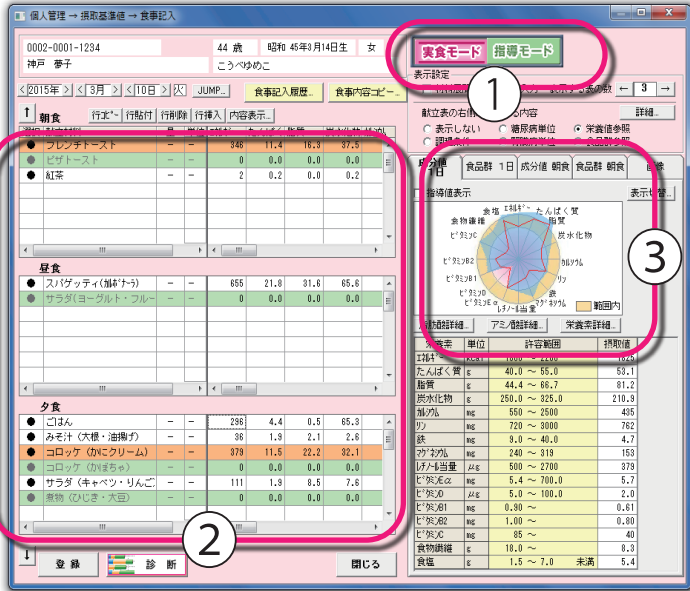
個人管理 → 摂取基準値 → 食事記入

0002-0001-1234
神戸 夢子
44 歳 昭和 45年3月14日生 女
こうべゆめこ

実食モード 指導モード
①
表示設定
表の数 ← 3 →
献立表の右側 内容
詳細
○ 表示しない ○ 糖尿病単位 ⦿ 栄養価参照

2015年 3月 10日 火 JUMP
食事記入履歴 食事内容コピー

朝食
行ｺﾋﾟｰ 行貼付 行削除 行挿入 内容表示

| | | | | | | |
|---|---|---|---|---|---|---|
| ● | フレンチトースト | − | − | 346 | 11.4 | 16.3 | 37.5 |
| ● | ピザトースト | − | − | 0 | 0.0 | 0.0 | 0.0 |
| ● | 紅茶 | − | − | 2 | 0.2 | 0.0 | 0.2 |

昼食

| | | | | | | | |
|---|---|---|---|---|---|---|---|
| ● | スパゲッティ(ｶﾙﾎﾞﾅｰﾗ) | − | − | 655 | 21.8 | 31.6 | 65.6 |
| ● | サラダ(ヨーグルト・フルー | − | − | 0 | 0.0 | 0.0 | 0.0 |

夕食

| | | | | | | | |
|---|---|---|---|---|---|---|---|
| ● | ごはん | − | − | 296 | 4.4 | 0.5 | 65.3 |
| ● | みそ汁 (大根・油揚げ) | − | − | 36 | 1.9 | 2.1 | 2.6 |
| ● | コロッケ (かにクリーム) | − | − | 379 | 11.5 | 22.2 | 32.1 |
| ● | コロッケ (かぼちゃ) | − | − | 0 | 0.0 | 0.0 | 0.0 |
| ● | サラダ (キャベツ・りんご | − | − | 111 | 1.9 | 8.5 | 7.6 |
| ● | 煮物 (ひじき・大豆) | − | − | 0 | 0.0 | 0.0 | 0.0 |

②

登 録 診 断 閉じる

成分値 1日 食品群 1日 成分値 朝食 食品群 朝食 昼食
指導値表示 表示切替
ｴﾈﾙｷﾞｰ たんぱく質 脂質 炭水化物 ｶﾙｼｳﾑ リン 鉄 ﾏｸﾞﾈｼｳﾑ ﾚﾁﾉｰﾙ当量 ﾋﾞﾀﾐﾝD ﾋﾞﾀﾐﾝE ﾋﾞﾀﾐﾝB1 ﾋﾞﾀﾐﾝB2 ﾋﾞﾀﾐﾝC 食物繊維 食塩
範囲内
③
脂肪酸詳細 アミノ酸詳細 栄養素詳細

| 栄養素 | 単位 | 許容範囲 | 摂取値 |
|---|---|---|---|
| ｴﾈﾙｷﾞｰ | kcal | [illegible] | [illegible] |
| たんぱく質 | g | 40.0 〜 55.0 | 53.1 |
| 脂質 | g | 44.4 〜 66.7 | 81.2 |
| 炭水化物 | g | 250.0 〜 325.0 | 210.9 |
| ｶﾙｼｳﾑ | mg | 550 〜 2500 | 435 |
| リン | mg | 720 〜 3000 | 762 |
| 鉄 | mg | 9.0 〜 40.0 | 4.7 |
| ﾏｸﾞﾈｼｳﾑ | mg | 240 〜 319 | 153 |
| ﾚﾁﾉｰﾙ当量 | μg | 500 〜 2700 | 379 |
| ﾋﾞﾀﾐﾝEα | mg | 5.4 〜 700.0 | 5.7 |
| ﾋﾞﾀﾐﾝD | μg | 5.0 〜 100.0 | 2.0 |
| ﾋﾞﾀﾐﾝB1 | mg | 0.90 〜 | 0.61 |
| ﾋﾞﾀﾐﾝB2 | mg | 1.00 〜 | 0.80 |
| ﾋﾞﾀﾐﾝC | mg | 85 〜 | 40 |
| 食物繊維 | g | 18.0 〜 | 8.3 |
| 食塩 | g | 1.5 〜 7.0 未満 | 5.4 |